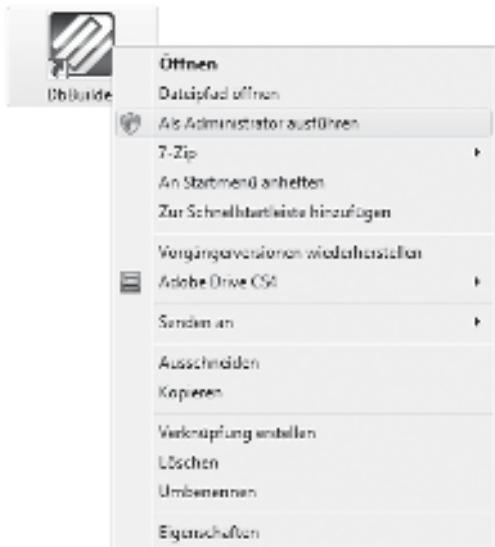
DbBuilde

Öffnen
Dateipfad öffnen
Als Administrator ausführen
7-Zip
An Startmenü anheften
Zur Schnellstartleiste hinzufügen
Vorgängerversionen wiederherstellen
Adobe Drive CS4
Senden an
Ausschneiden
Kopieren
Verknüpfung erstellen
Löschen
Umbenennen
Eigenschaften